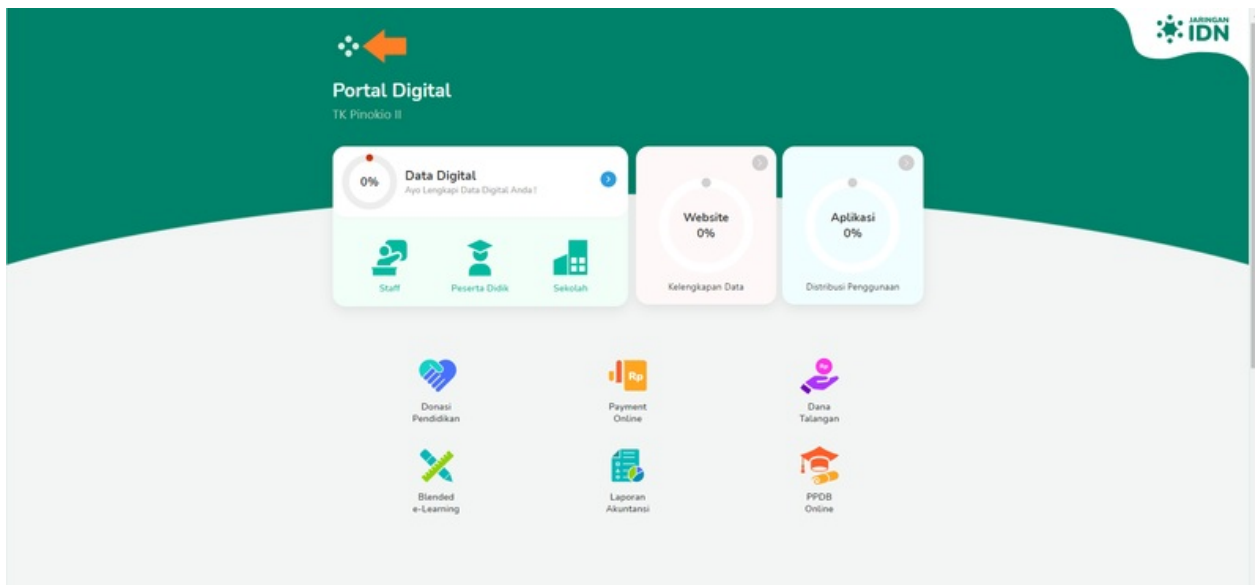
JARINGAN IDN

Portal Digital
TK Pinokio II

0%
Data Digital
Ayo Lengkapi Data Digital Anda !

Staff
Peserta Didik
Sekolah

Website
0%
Kelengkapan Data

Aplikasi
0%
Distribusi Penggunaan

Donasi Pendidikan

Rp
Payment Online

Rp
Dana Talangan

Blended e-Learning

Laporan Akuntansi

PPDB Online